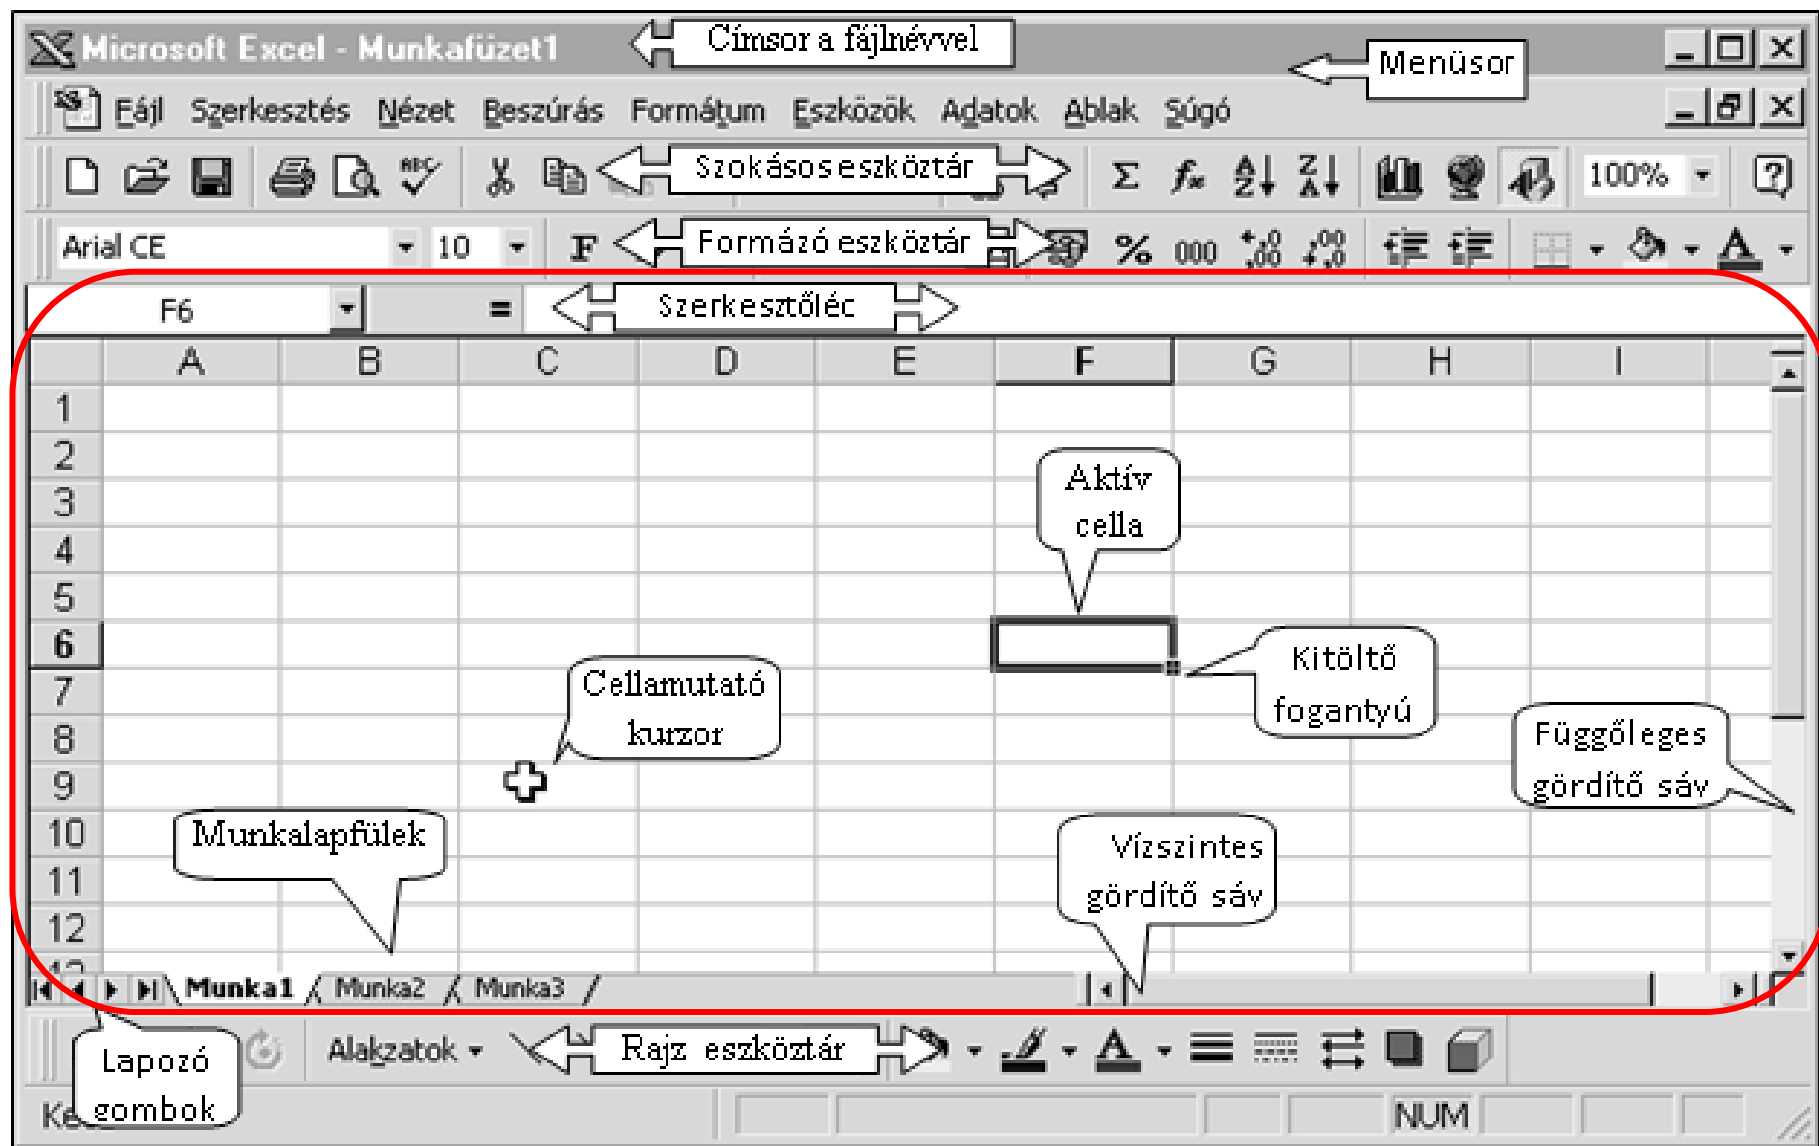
Microsoft Excel - Munkafüzet1

Címsor a fájlnévvel

Menüsor

Fájl Szerkesztés Nézet Beszúrás Formátum Eszközök Adatok Ablak Súgó

Szokásos eszköztár

100%

Arial CE 10

F

Formázó eszköztár

% 000

F6

=

Szerkesztőléc

| | A | B | C | D | E | F | G | H | I |
|---|---|---|---|---|---|---|---|---|---|
| 1 | | | | | | | | | |
| 2 | | | | | | | | | |
| 3 | | | | | | | | | |
| 4 | | | | | | | | | |
| 5 | | | | | | | | | |
| 6 | | | | | | | | | |
| 7 | | | | | | | | | |
| 8 | | | | | | | | | |
| 9 | | | | | | | | | |
| 10 | | | | | | | | | |
| 11 | | | | | | | | | |
| 12 | | | | | | | | | |

Aktív cella

Kitöltő fogantyú

Cellamutató kurzor

Függőleges gördítő sáv

Munkalapfülek

Vízszintes gördítő sáv

Munka1 Munka2 Munka3

Alakzatok

Rajz eszköztár

Lapozó gombok

Ké

NUM